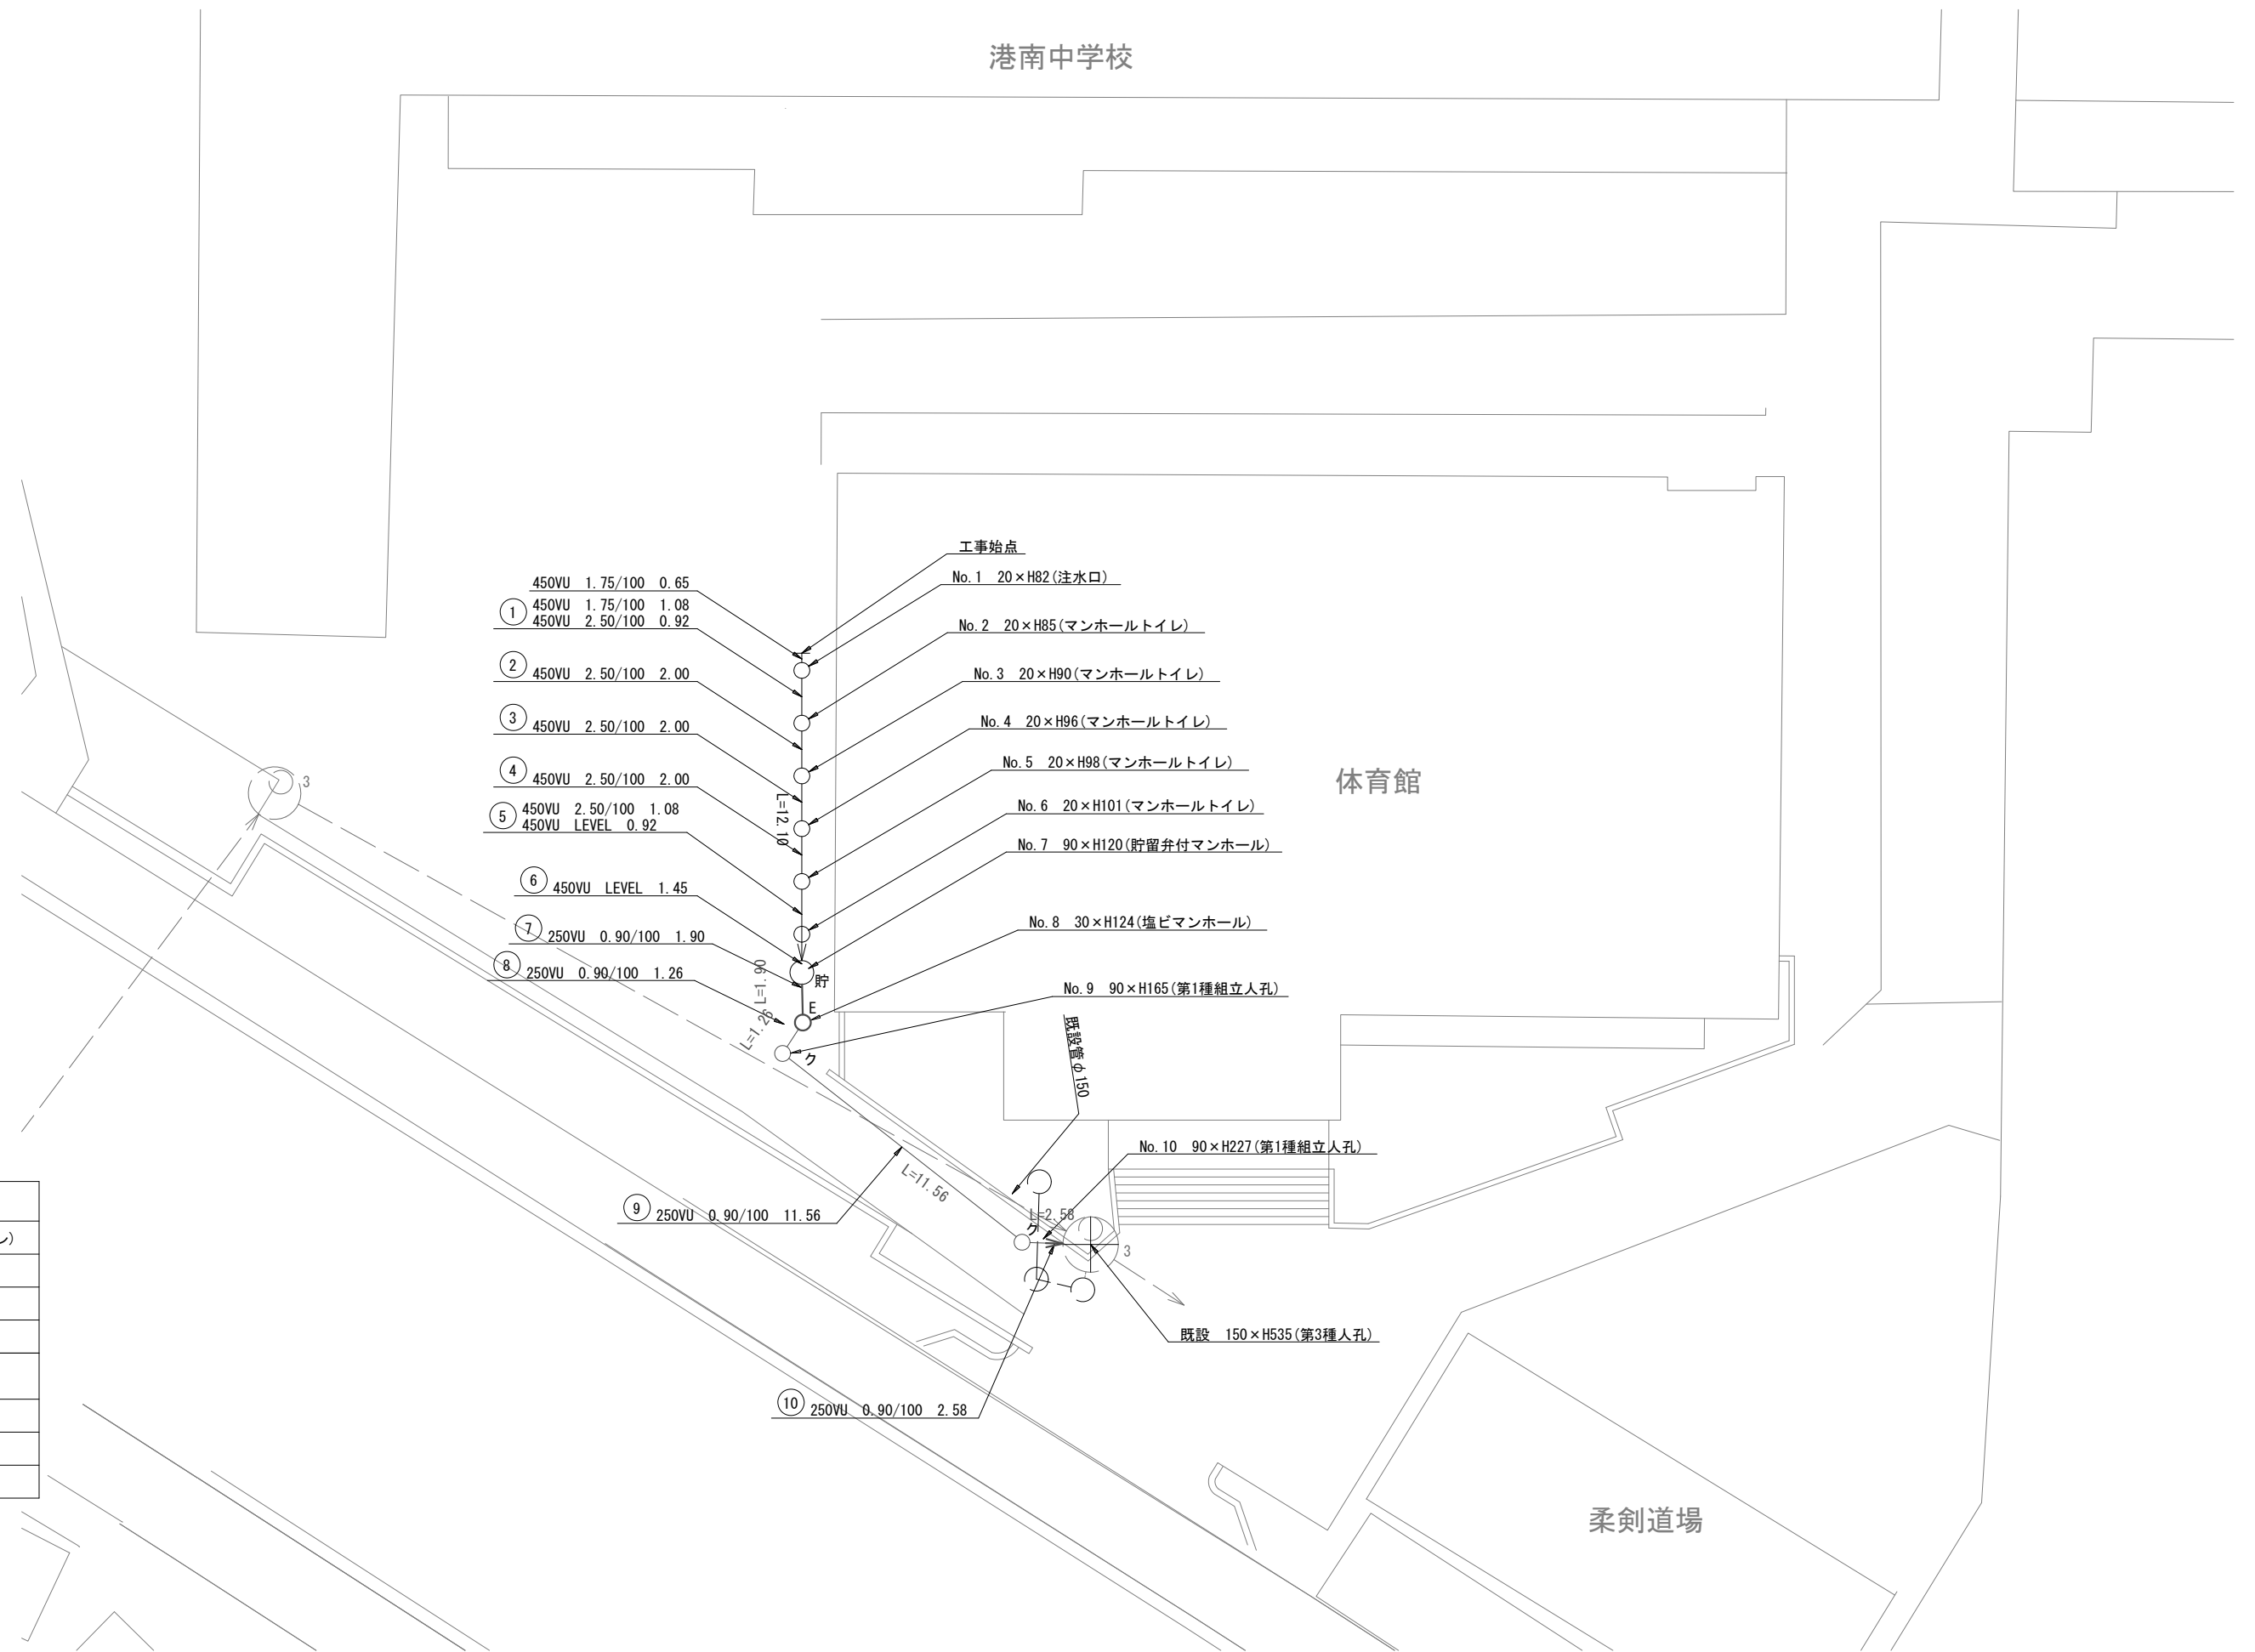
港南中学校

工事始点
No.1 20×H82(注水口)
No.2 20×H85(マンホールトイレ)
No.3 20×H90(マンホールトイレ)
No.4 20×H96(マンホールトイレ)
No.5 20×H98(マンホールトイレ)
No.6 20×H101(マンホールトイレ)
No.7 90×H120(貯留弁付マンホール)
No.8 30×H124(塩ビマンホール)
No.9 90×H165(第1種組立人孔)
No.10 90×H227(第1種組立人孔)
既設 150×H535(第3種人孔)

450VU 1.75/100 0.65
① 450VU 1.75/100 1.08
450VU 2.50/100 0.92
② 450VU 2.50/100 2.00
③ 450VU 2.50/100 2.00
④ 450VU 2.50/100 2.00
⑤ 450VU 2.50/100 1.08
450VU LEVEL 0.92
⑥ 450VU LEVEL 1.45
⑦ 250VU 0.90/100 1.90
⑧ 250VU 0.90/100 1.26
⑨ 250VU 0.90/100 11.56
⑩ 250VU 0.90/100 2.58

L=12.10
L=1.90
L=1.26
L=11.56
L=2.58
貯
E
ク
ク
既設管φ150
3
3

体育館

柔剣道場

ル)